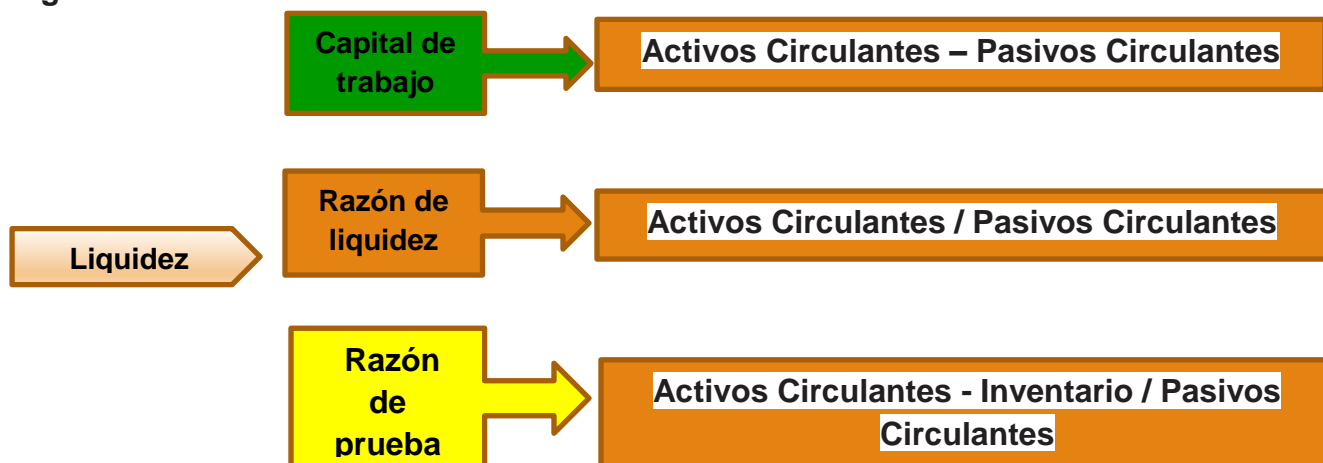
Capital de trabajo

Activos Circulantes – Pasivos Circulantes

Liquidez

Razón de liquidez

Activos Circulantes / Pasivos Circulantes

Razón de prueba

Activos Circulantes - Inventario / Pasivos Circulantes